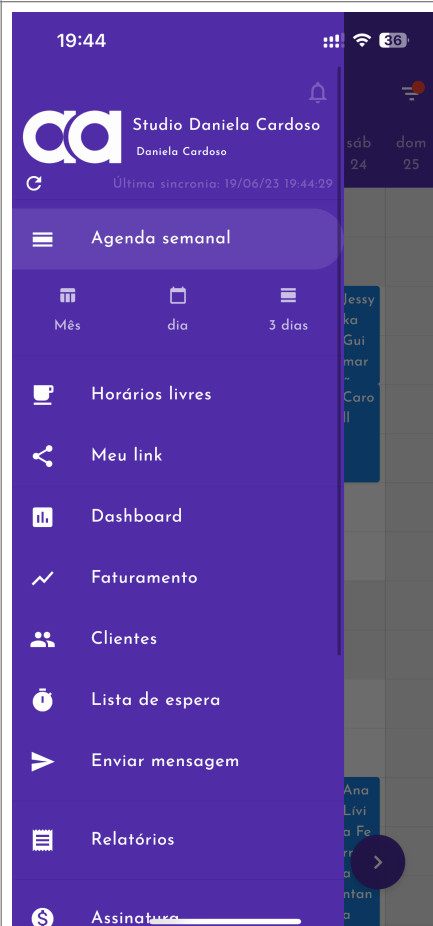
19:44

36

aa Studio Daniela Cardoso

Daniela Cardoso

Última sincronia: 19/06/23 19:44:29

sáb 24

dom 25

Agenda semanal

Mês

dia

3 dias

Jessy ka Gui mar - Caro ll

Horários livres

Meu link

Dashboard

Faturamento

Clientes

Lista de espera

Enviar mensagem

Ana Lívi a Fe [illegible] a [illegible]ntan a

Relatórios

Assinatura